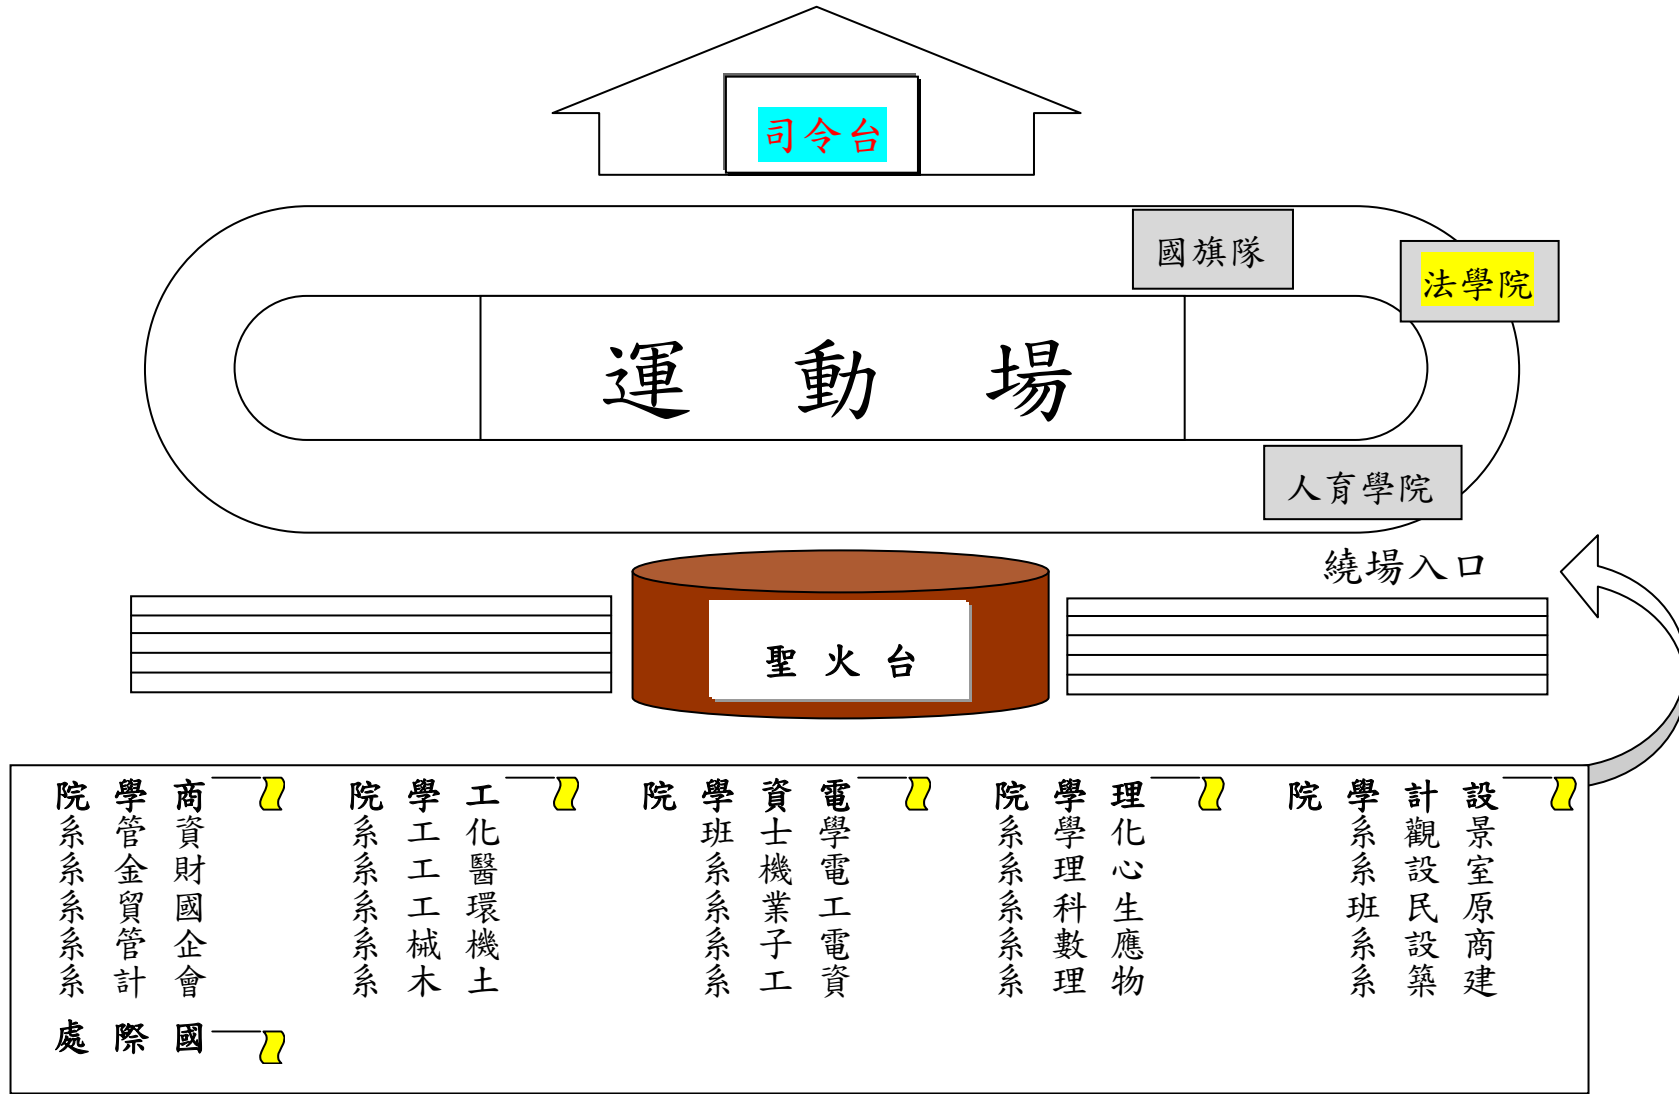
司令台

國旗隊

法學院

運 動 場

人育學院

繞場入口

聖 火 台

商學院
資管系
財金系
國貿系
企管系
會計系

國際處

工學院
化工系
醫工系
環工系
機械系
土木系

電資學院
學士班
電機系
工業系
電子系
資工系

理學院
化學系
心理系
生科系
應數系
物理系

設計學院
景觀系
室設系
原民班
商設系
建築系